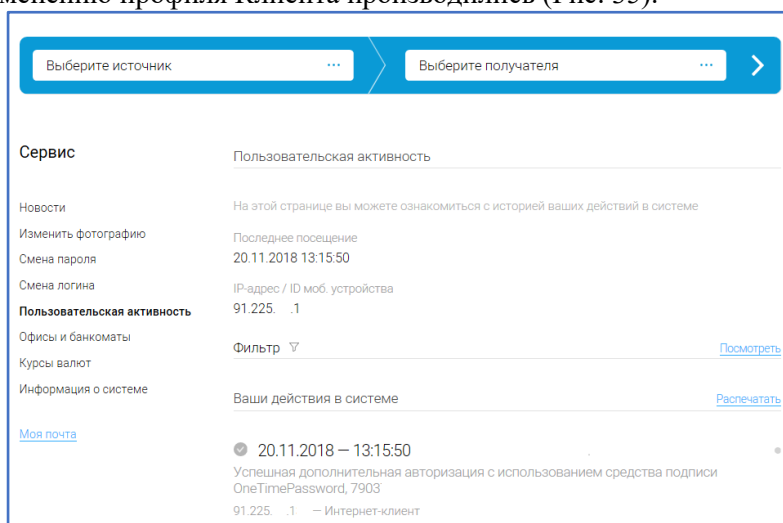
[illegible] профиля Клиента производились (Рис. 35).

Выберите источник ···

Выберите получателя ···

Сервис

Пользовательская активность

Новости
Изменить фотографию
Смена пароля
Смена логина
Пользовательская активность
Офисы и банкоматы
Курсы валют
Информация о системе

Моя почта

На этой странице вы можете ознакомиться с историей ваших действий в системе

Последнее посещение
20.11.2018 13:15:50

IP-адрес / ID моб. устройства
91.225. .1

Фильтр

Посмотреть

Ваши действия в системе

Распечатать

20.11.2018 — 13:15:50

Успешная дополнительная авторизация с использованием средства подписи OneTimePassword, 7903

91.225. .1 — Интернет-клиент